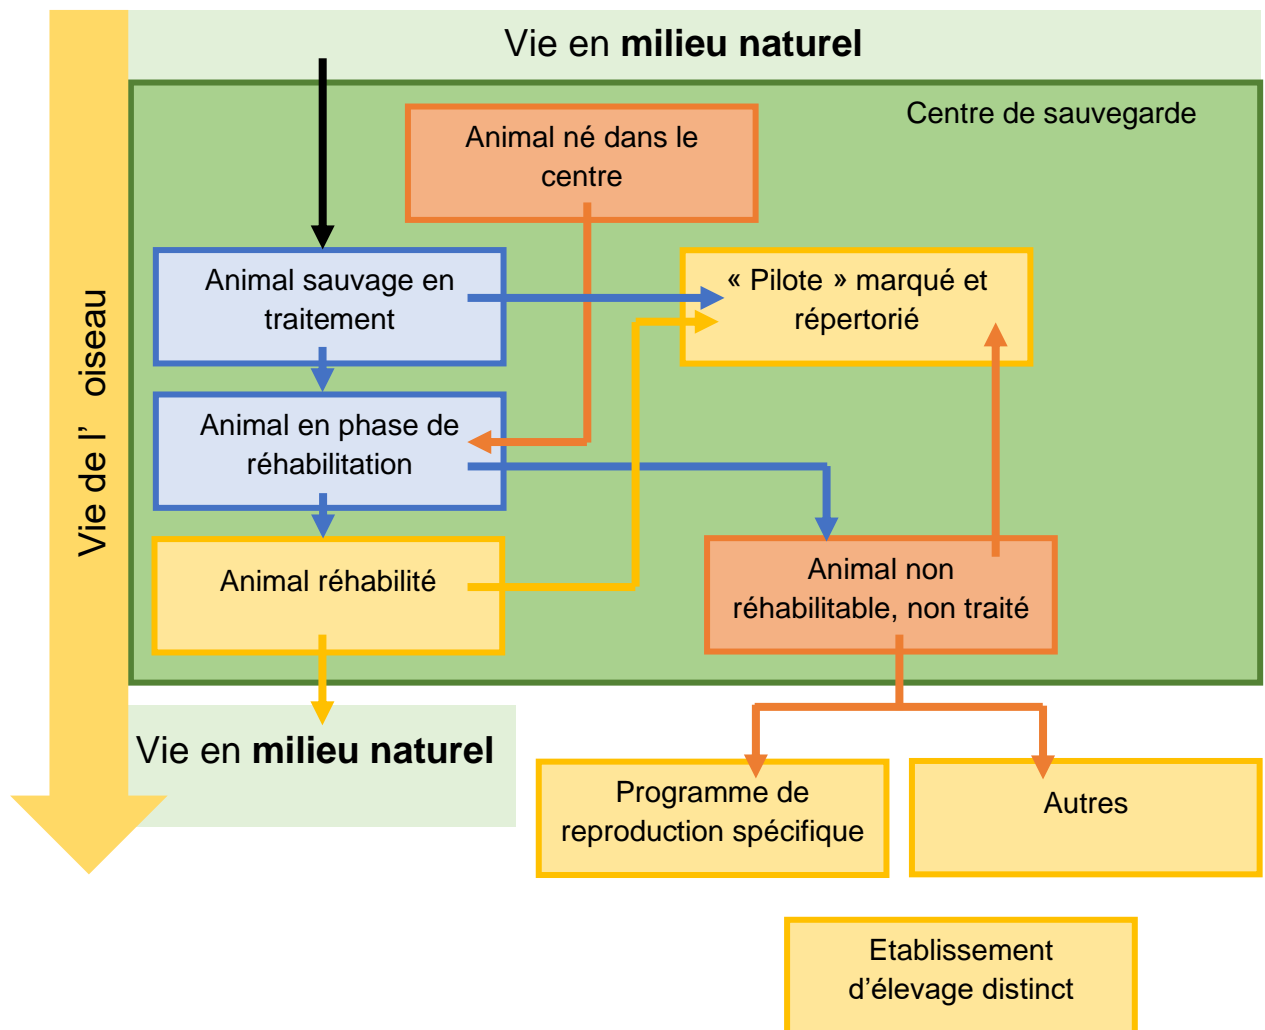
Vie de l’ oiseau

Vie en **milieu naturel**

Centre de sauvegarde

Animal né dans le centre

Animal sauvage en traitement

« Pilote » marqué et répertorié

Animal en phase de réhabilitation

Animal réhabilité

Animal non réhabilitable, non traité

Vie en **milieu naturel**

Programme de reproduction spécifique

Autres

Etablissement d’élevage distinct